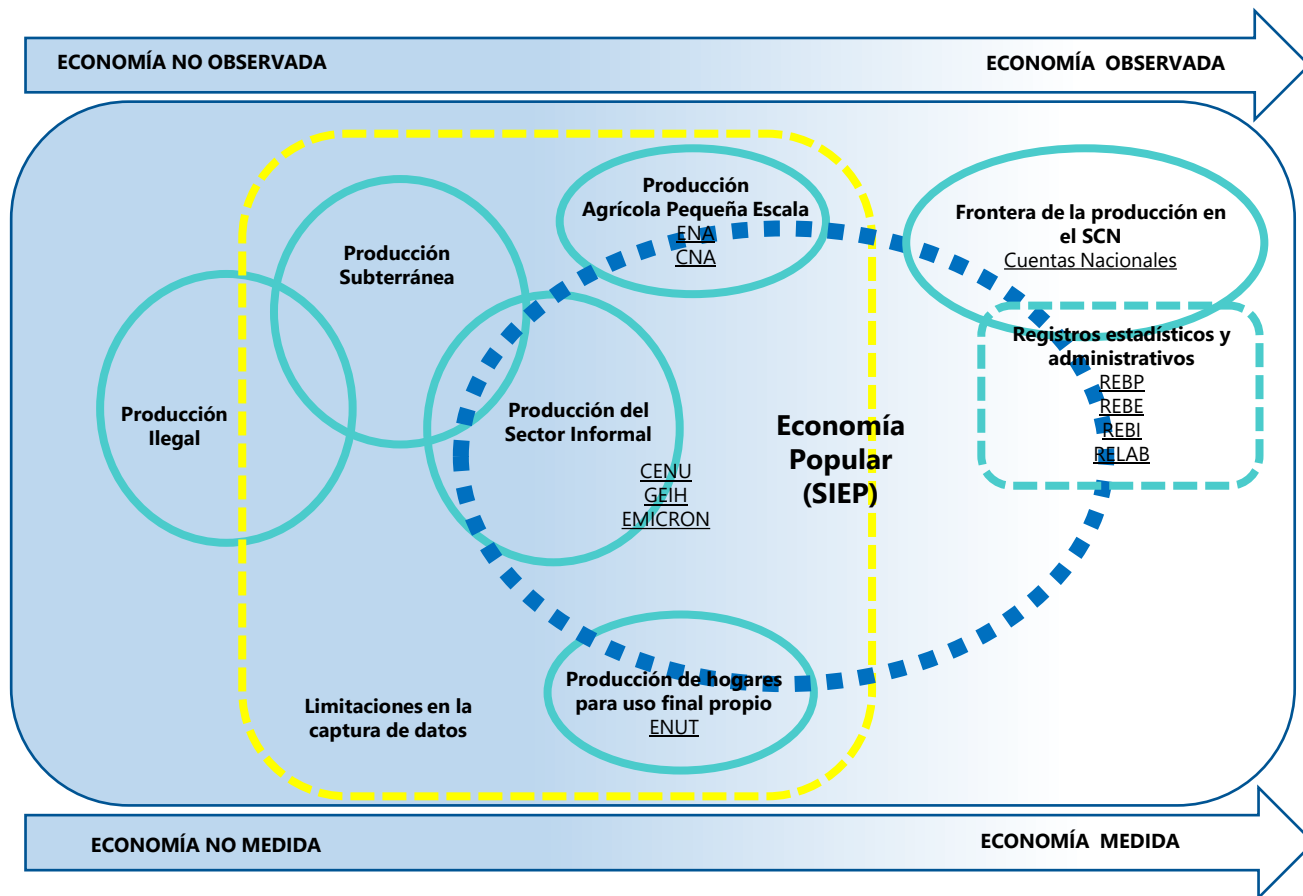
ECONOMÍA NO OBSERVADA

ECONOMÍA OBSERVADA

Producción Agrícola Pequeña Escala
ENA
CNA

Frontera de la producción en el SCN
Cuentas Nacionales

Producción Subterránea

Producción Ilegal

Producción del Sector Informal
CENU
GEIH
EMICRON

Economía Popular (SIEP)

Registros estadísticos y administrativos
REBP
REBE
REBI
RELAB

Producción de hogares para uso final propio
ENUT

Limitaciones en la captura de datos

ECONOMÍA NO MEDIDA

ECONOMÍA MEDIDA